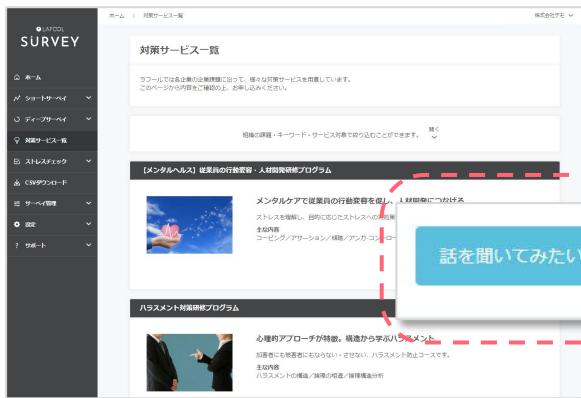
LAFOOL
SURVEY

ホーム
ショートサーベイ
ディープサーベイ
対策サービス一覧
ストレスチェック
CSVダウンロード
サーベイ管理
設定
サポート

ホーム ＞ 対策サービス一覧

株式会社デモ

対策サービス一覧

ラフールでは各企業の企業課題に沿って、様々な対策サービスを用意しています。
このページから内容をご確認の上、お申し込みください。

組織の課題・キーワード・サービス対象で絞り込むことができます。 開く

［メンタルヘルス］従業員の行動変容・人材開発研修プログラム

メンタルケアで従業員の行動変容を促し、人材開発につなげる

ストレスを理解し、目的に応じたストレスへの対処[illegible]

主な内容
コーチング／アサーション／傾聴／アンガーコントロ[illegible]

話を聞いてみたい

ハラスメント対策研修プログラム

心理的アプローチが特徴。構造から学ぶハラスメント

加害者にも被害者にもならない・させない、ハラスメント防止コースです。

主な内容
ハラスメントの構造／論理の相違／論理構造分析